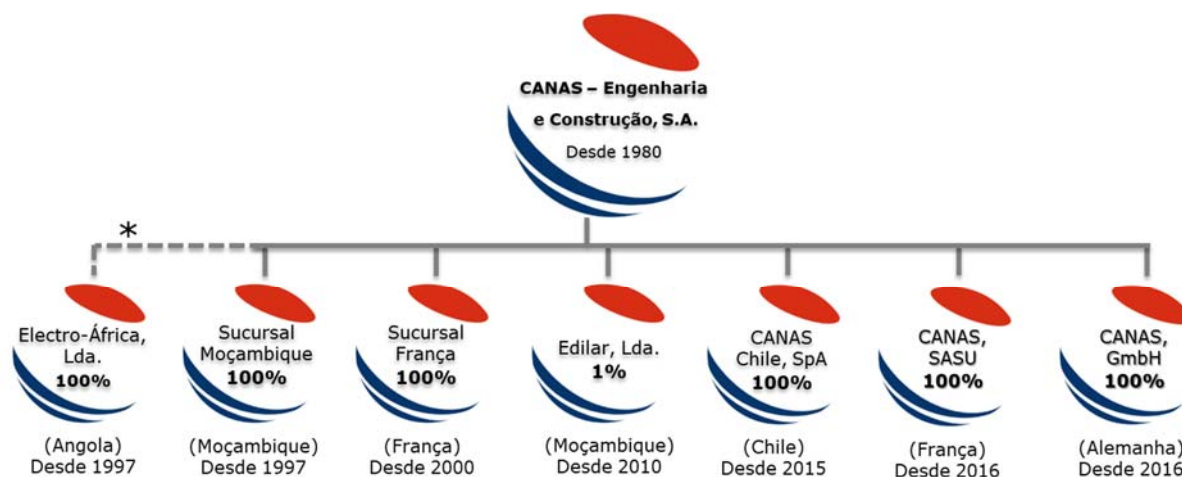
CANAS – Engenharia e Construção, S.A.
Desde 1980

*

Electro-África, Lda.
100%
(Angola)
Desde 1997

Sucursal Moçambique
100%
(Moçambique)
Desde 1997

Sucursal França
100%
(França)
Desde 2000

Edilar, Lda.
1%
(Moçambique)
Desde 2010

CANAS Chile, SpA
100%
(Chile)
Desde 2015

CANAS, SASU
100%
(França)
Desde 2016

CANAS, GmbH
100%
(Alemanha)
Desde 2016